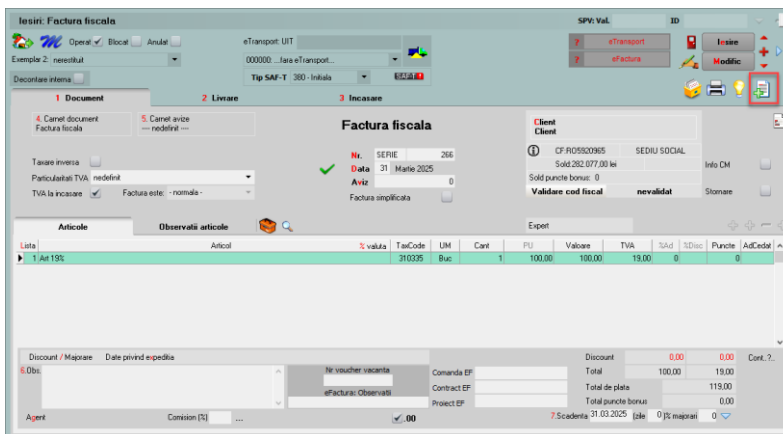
Iesiri: Factura fiscala

SPV: Val.

ID

Operat Blocat Anulat

eTransport: UIT

eTransport

Iesire

Exemplar 2: nerestituit

000000: ...fara eTransport...

eFactura

Modific

Decontare interna

Tip SAF-T 380 - Initiala

SAF-T

1 Document

2 Livrare

3 Incasare

4. Carnet document Factura fiscala

5. Carnet avize --- nedefinit ---

Factura fiscala

Client
Client

CF:RO5920965

SEDIU SOCIAL

Sold:282.077,00 lei

Sold puncte bonus: 0

Validare cod fiscal

nevalidat

Info CM

Stornare

Taxare inversa

Particularitati TVA nedefinit

TVA la incasare

Factura este: - normala -

Nr. SERIE 266

Data 31 Martie 2025

Aviz 0

Factura simplificata

Articole

Observatii articole

Expert

| Lista | Articol | % valuta | TaxCode | UM | Cant | PU | Valoare | TVA | %Ad | %Disc | Puncte | AdCedat |
|---|---|---|---|---|---|---|---|---|---|---|---|---|
| 1 | Art 19% | | 310335 | Buc | 1 | 100,00 | 100,00 | 19,00 | 0 | | 0 | |

Discount / Majorare

Date privind expeditia

6.Obs.

Nr voucher vacanta

eFactura: Observatii

Comanda EF

Contract EF

Proiect EF

Discount 0,00 0,00

Cont..?..

Total 100,00 19,00

Total de plata 119,00

Total puncte bonus 0,00

Agent

Comision (%)

...

,00

7.Scadenta 31.03.2025 zile 0 % majorari 0